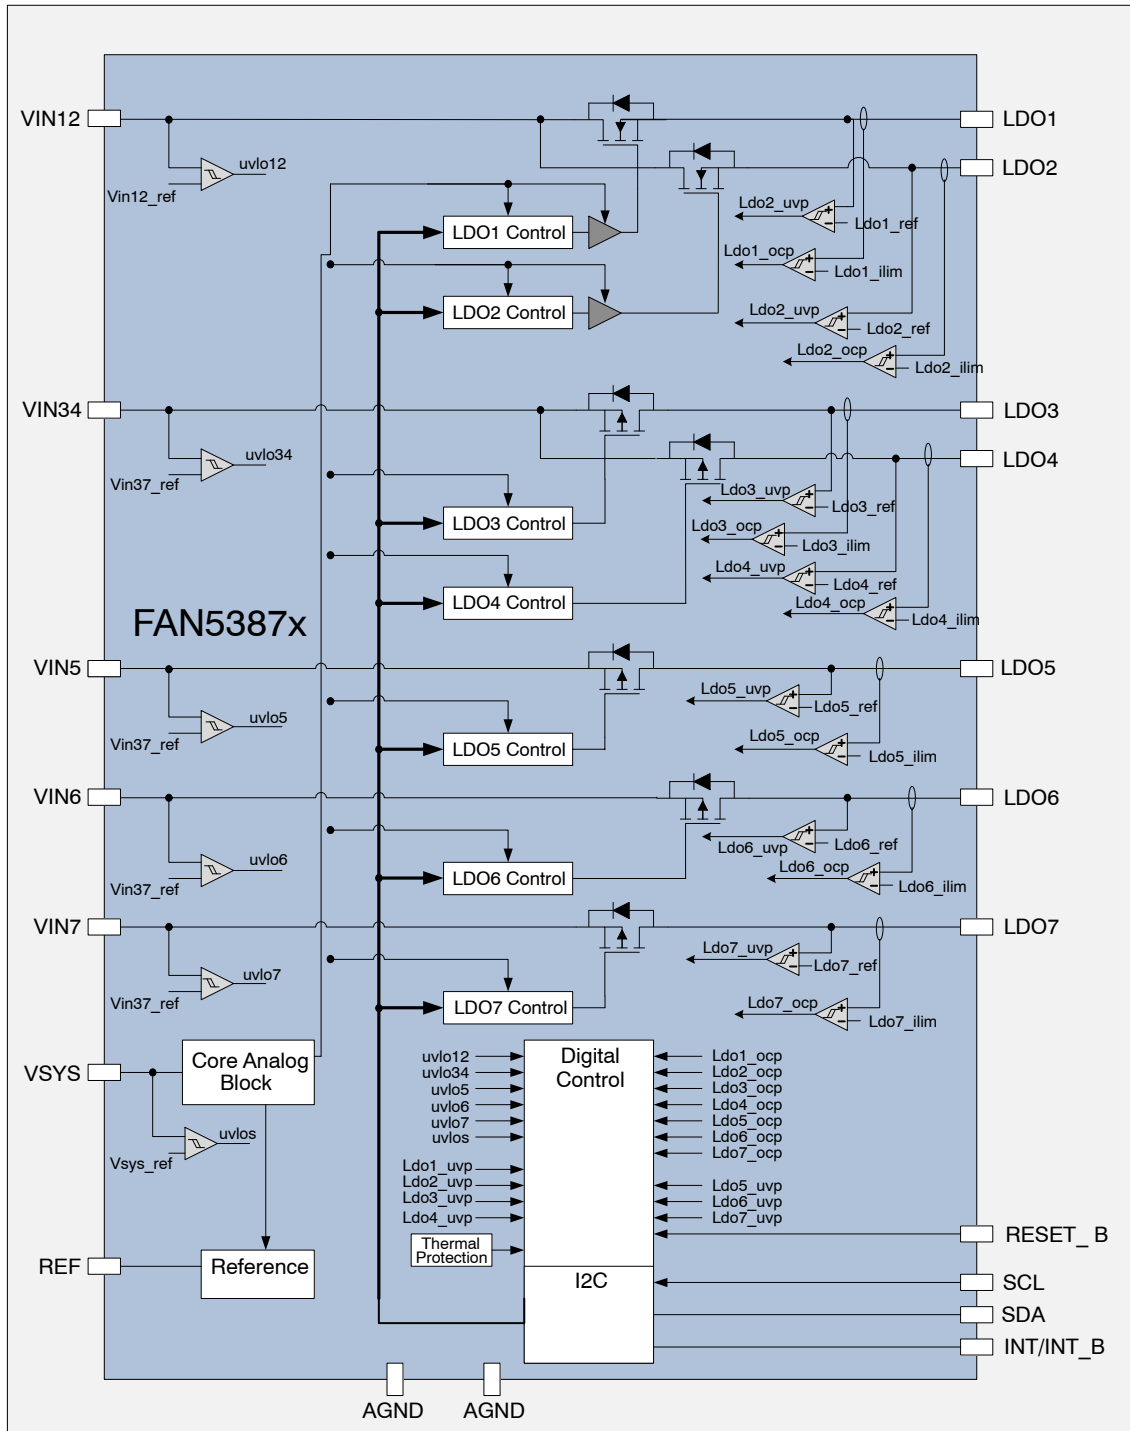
VIN12
uvlo12
Vin12_ref
LDO1
LDO2
LDO1 Control
LDO2 Control
Ldo2_uvp
Ldo1_ref
Ldo1_ocp
Ldo1_ilim
Ldo2_uvp
Ldo2_ref
Ldo2_ocp
Ldo2_ilim
VIN34
uvlo34
Vin37_ref
LDO3
LDO4
LDO3 Control
LDO4 Control
Ldo3_uvp
Ldo3_ref
Ldo3_ocp
Ldo3_ilim
Ldo4_uvp
Ldo4_ref
Ldo4_ocp
Ldo4_ilim
FAN5387x
VIN5
uvlo5
Vin37_ref
LDO5
LDO5 Control
Ldo5_uvp
Ldo5_ref
Ldo5_ocp
Ldo5_ilim
VIN6
uvlo6
Vin37_ref
LDO6
LDO6 Control
Ldo6_uvp
Ldo6_ref
Ldo6_ocp
Ldo6_ilim
VIN7
uvlo7
Vin37_ref
LDO7
LDO7 Control
Ldo7_uvp
Ldo7_ref
Ldo7_ocp
Ldo7_ilim
VSYS
Core Analog Block
uvlos
Vsys_ref
Digital Control
uvlo12
uvlo34
uvlo5
uvlo6
uvlo7
uvlos
Ldo1_uvp
Ldo2_uvp
Ldo3_uvp
Ldo4_uvp
Thermal Protection
Ldo1_ocp
Ldo2_ocp
Ldo3_ocp
Ldo4_ocp
Ldo5_ocp
Ldo6_ocp
Ldo7_ocp
Ldo5_uvp
Ldo6_uvp
Ldo7_uvp
RESET_ B
REF
Reference
I2C
SCL
SDA
INT/INT_B
AGND
AGND